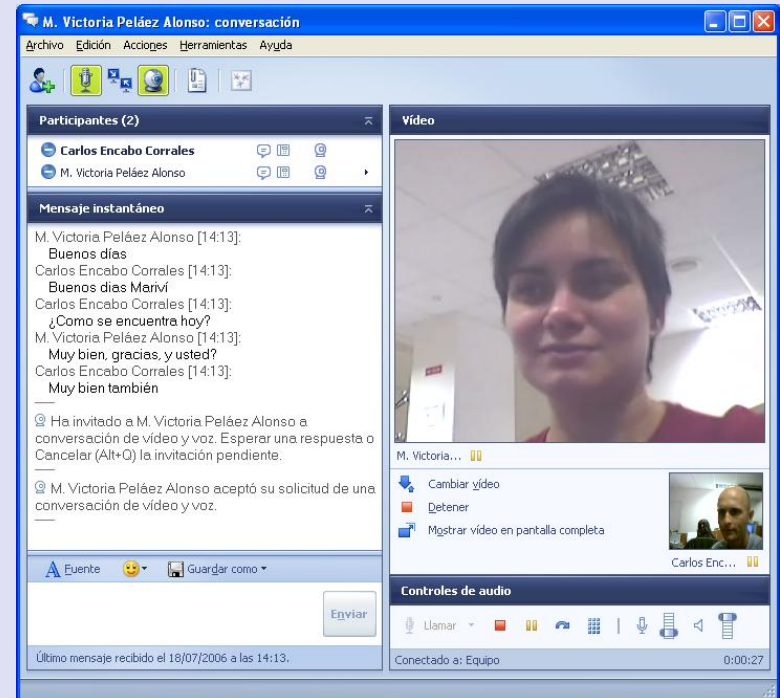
M. Victoria Peláez Alonso: conversación

Archivo Edición Acciones Herramientas Ayuda

Participantes (2)

Carlos Encabo Corrales

M. Victoria Peláez Alonso

Mensaje instantáneo

M. Victoria Peláez Alonso [14:13]:
Buenos días
Carlos Encabo Corrales [14:13]:
Buenos dias Mariví
Carlos Encabo Corrales [14:13]:
¿Como se encuentra hoy?
M. Victoria Peláez Alonso [14:13]:
Muy bien, gracias, y usted?
Carlos Encabo Corrales [14:13]:
Muy bien también

Ha invitado a M. Victoria Peláez Alonso a conversación de vídeo y voz. Esperar una respuesta o Cancelar (Alt+Q) la invitación pendiente.

M. Victoria Peláez Alonso aceptó su solicitud de una conversación de vídeo y voz.

Fuente Guardar como

Enviar

Último mensaje recibido el 18/07/2006 a las 14:13.

Vídeo

M. Victoria...

Cambiar vídeo

Detener

Mostrar vídeo en pantalla completa

Carlos Enc...

Controles de audio

Llamar

Conectado a: Equipo

0:00:27